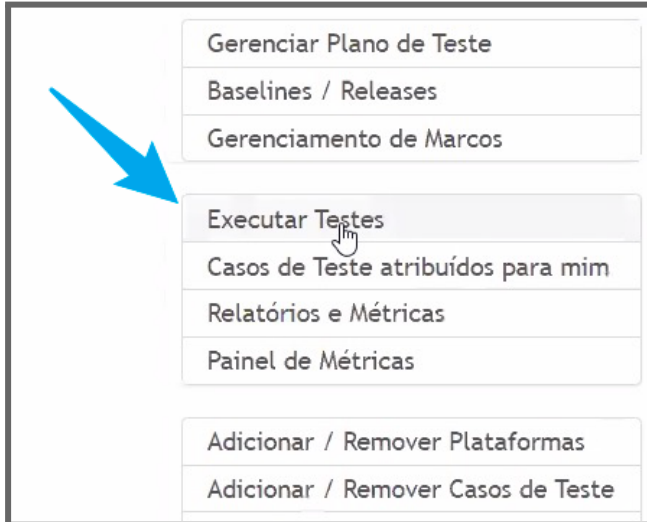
Gerenciar Plano de Teste
Baselines / Releases
Gerenciamento de Marcos

Executar Testes
Casos de Teste atribuídos para mim
Relatórios e Métricas
Painel de Métricas

Adicionar / Remover Plataformas
Adicionar / Remover Casos de Teste